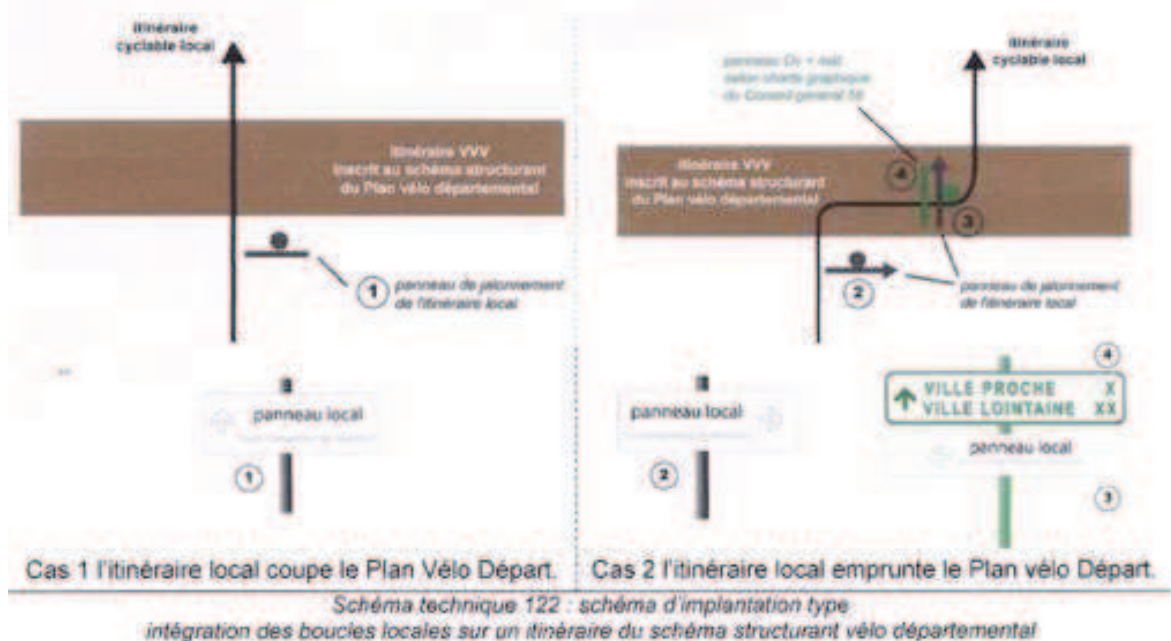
itinéraire cyclable local

itinéraire VVV inscrit au schéma structurant du Plan vélo départemental

1 panneau de jalonnement de l'itinéraire local

panneau local

1

itinéraire cyclable local

panneau Dv + real. selon charte graphique du Conseil général 58

itinéraire VVV inscrit au schéma structurant du Plan vélo départemental

4

3

2 panneau de jalonnement de l'itinéraire local

panneau local

2

4

VILLE PROCHE X
VILLE LOINTAINE XX

panneau local

3

Cas 1 l'itinéraire local coupe le Plan Vélo Départ.

Cas 2 l'itinéraire local emprunte le Plan vélo Départ.

Schéma technique 122 : schéma d'implantation type intégration des boucles locales sur un itinéraire du schéma structurant vélo départemental